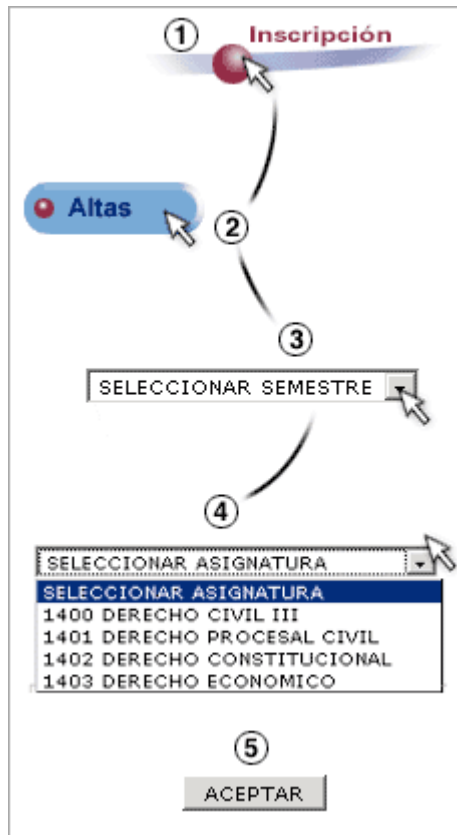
1
Inscripción

Altas
2

3
SELECCIONAR SEMESTRE

4
SELECCIONAR ASIGNATURA
SELECCIONAR ASIGNATURA
1400 DERECHO CIVIL III
1401 DERECHO PROCESAL CIVIL
1402 DERECHO CONSTITUCIONAL
1403 DERECHO ECONOMICO

5
ACEPTAR